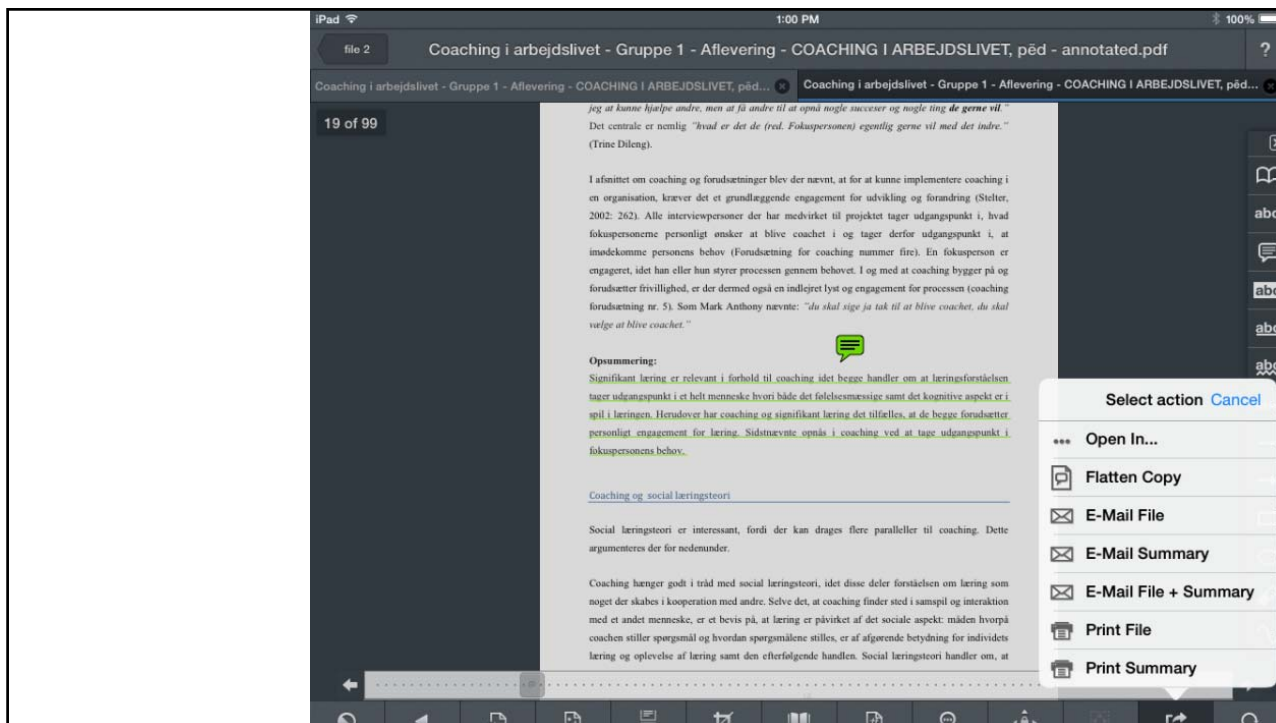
iPad
1:00 PM
100%

file 2
Coaching i arbejdslivet - Gruppe 1 - Aflevering - COACHING I ARBEJDSLIVET, pēd - annotated.pdf
?

Coaching i arbejdslivet - Gruppe 1 - Aflevering - COACHING I ARBEJDSLIVET, pēd...
Coaching i arbejdslivet - Gruppe 1 - Aflevering - COACHING I ARBEJDSLIVET, pēd...

19 of 99

jeg at kunne hjælpe andre, men at få andre til at opnå nogle succeser og nogle ting de gerne vil." Det centrale er nemlig "hvad er det de (red. Fokuspersonen) egentlig gerne vil med det indre." (Trine Dileng).

I afsnittet om coaching og forudsætninger blev der nævnt, at for at kunne implementere coaching i en organisation, kræver det et grundlæggende engagement for udvikling og forandring (Stelter, 2002: 262). Alle interviewpersoner der har medvirket til projektet tager udgangspunkt i, hvad fokuspersonerne personligt ønsker at blive coachet i og tager derfor udgangspunkt i, at imødekomme personens behov (Forudsætning for coaching nummer fire). En fokusperson er engageret, idet han eller hun styrer processen gennem behovet. I og med at coaching bygger på og forudsætter frivillighed, er der dermed også en indlejret lyst og engagement for processen (coaching forudsætning nr. 5). Som Mark Anthony nævnte: "du skal sige ja tak til at blive coachet, du skal vælge at blive coachet."

Opsummering:
Signifikant læring er relevant i forhold til coaching idet begge handler om at læringsforståelsen tager udgangspunkt i et helt menneske hvori både det følelsesmæssige samt det kognitive aspekt er i spil i læringen. Herudover har coaching og signifikant læring det tilfælles, at de begge forudsætter personligt engagement for læring. Sidstnævnte opnås i coaching ved at tage udgangspunkt i fokuspersonens behov.

Coaching og social læringsteori

Social læringsteori er interessant, fordi der kan drages flere paralleller til coaching. Dette argumenteres der for nedenunder.

Coaching hænger godt i tråd med social læringsteori, idet disse deler forståelsen om læring som noget der skabes i kooperation med andre. Selve det, at coaching finder sted i samspil og interaktion med et andet menneske, er et bevis på, at læring er påvirket af det sociale aspekt: måden hvorpå coachen stiller spørgsmål og hvordan spørgsmålene stilles, er af afgørende betydning for individets læring og oplevelse af læring samt den efterfølgende handlen. Social læringsteori handler om, at

abc
abc
abc
abc

Select action Cancel
Open In...
Flatten Copy
E-Mail File
E-Mail Summary
E-Mail File + Summary
Print File
Print Summary